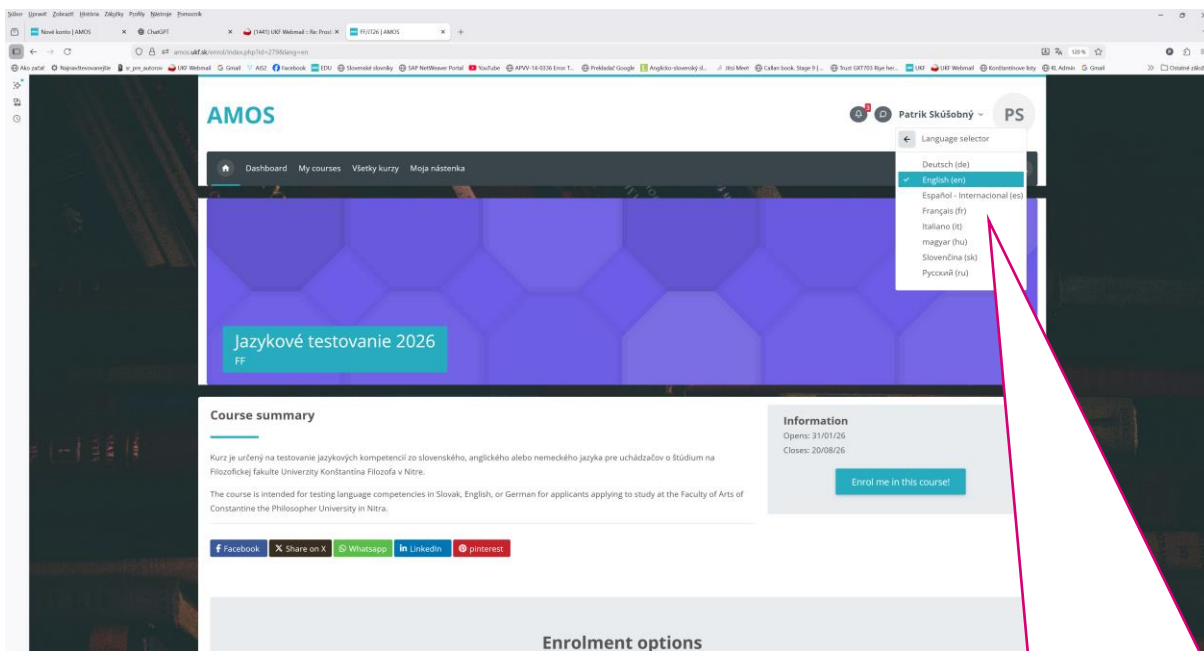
Súbor Upraviť Zobraziť História Záložky Profily Nástroje Pomocník

Nové konto | AMOS
ChatGPT
(1441) UKF Webmail :: Re: Prosí
FF/JT26 | AMOS

amos.ukf.sk/enrol/index.php?id=2798&lang=en

120 %

AMOS

Patrik Skúšobný

PS

Language selector

Deutsch (de)
English (en)
Español - Internacional (es)
Français (fr)
Italiano (it)
magyar (hu)
Slovenčina (sk)
Русский (ru)

Dashboard My courses Všetky kurzy Moja nástenka

Jazykové testovanie 2026
FF

Course summary

Kurz je určený na testovanie jazykových kompetencií zo slovenského, anglického alebo nemeckého jazyka pre uchádzačov o štúdium na Filozofickej fakulte Univerzity Konštantína Filozofa v Nitre.

The course is intended for testing language competencies in Slovak, English, or German for applicants applying to study at the Faculty of Arts of Constantine the Philosopher University in Nitra.

Facebook Share on X Whatsapp LinkedIn pinterest

Information
Opens: 31/01/26
Closes: 20/08/26

Enrol me in this course!

Enrolment options